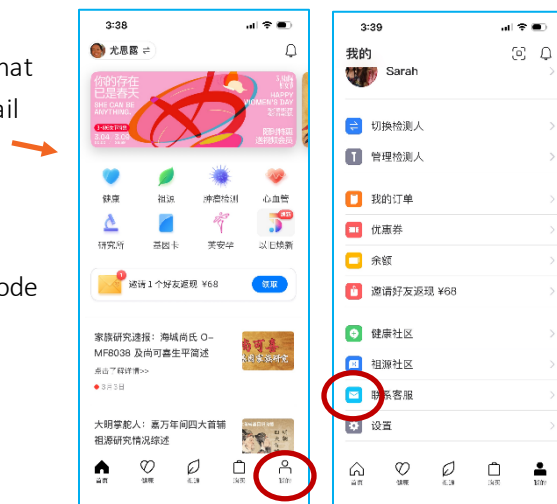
hat
ail

ode

3:38
尤思露
你的存在
已是春天
SHE CAN BE
ANYTHING
HAPPY
WOMEN'S DAY
健康
祖源
基因检测
心血管
研究所
基因卡
关爱孕
以旧换新
邀请1个好友返现 ¥68
领取
家族研究速报：海城尚氏 O-MF8038 及尚可喜生平简述
点击了解详情>>
3月3日
大明擎虻人：嘉万年间四大首辅祖源研究情况综述
首页
健康
祖源
订单
我的

3:39
我的
Sarah
切换检测人
管理检测人
我的订单
优惠券
余额
邀请好友返现 ¥68
健康社区
祖源社区
联系客服
设置
首页
健康
祖源
订单
我的